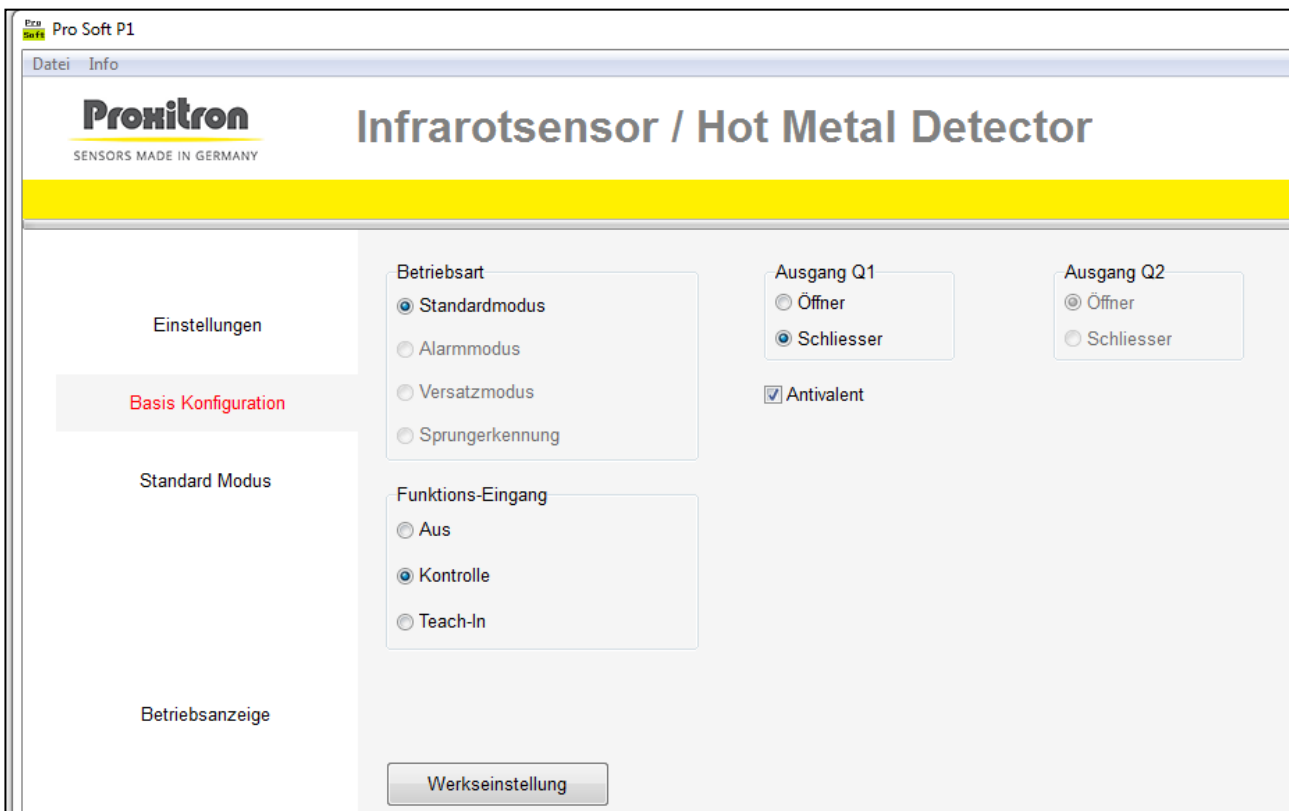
Pro Soft Pro Soft P1

Datei Info

Proxitron
SENSORS MADE IN GERMANY

Infrarotsensor / Hot Metal Detector

Einstellungen

Basis Konfiguration

Standard Modus

Betriebsanzeige

Betriebsart
Standardmodus
Alarmmodus
Versatzmodus
Sprungerkennung

Funktions-Eingang
Aus
Kontrolle
Teach-In

Werkseinstellung

Ausgang Q1
Öffner
Schliesser

Antivalent

Ausgang Q2
Öffner
Schliesser